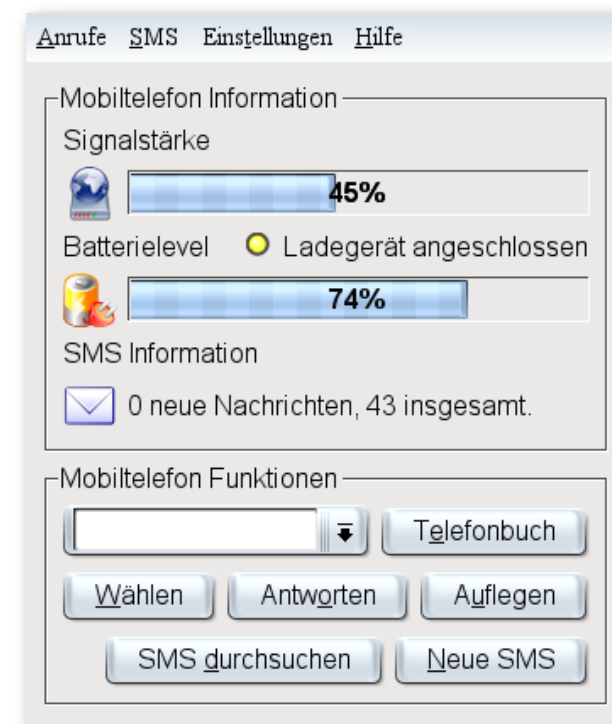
Anrufe SMS Einstellungen Hilfe

Mobiltelefon Information

Signalstärke

45%

Batterielevel Ladegerät angeschlossen

74%

SMS Information

0 neue Nachrichten, 43 insgesamt.

Mobiltelefon Funktionen

Telefonbuch

Wählen Antworten Auflegen

SMS durchsuchen Neue SMS